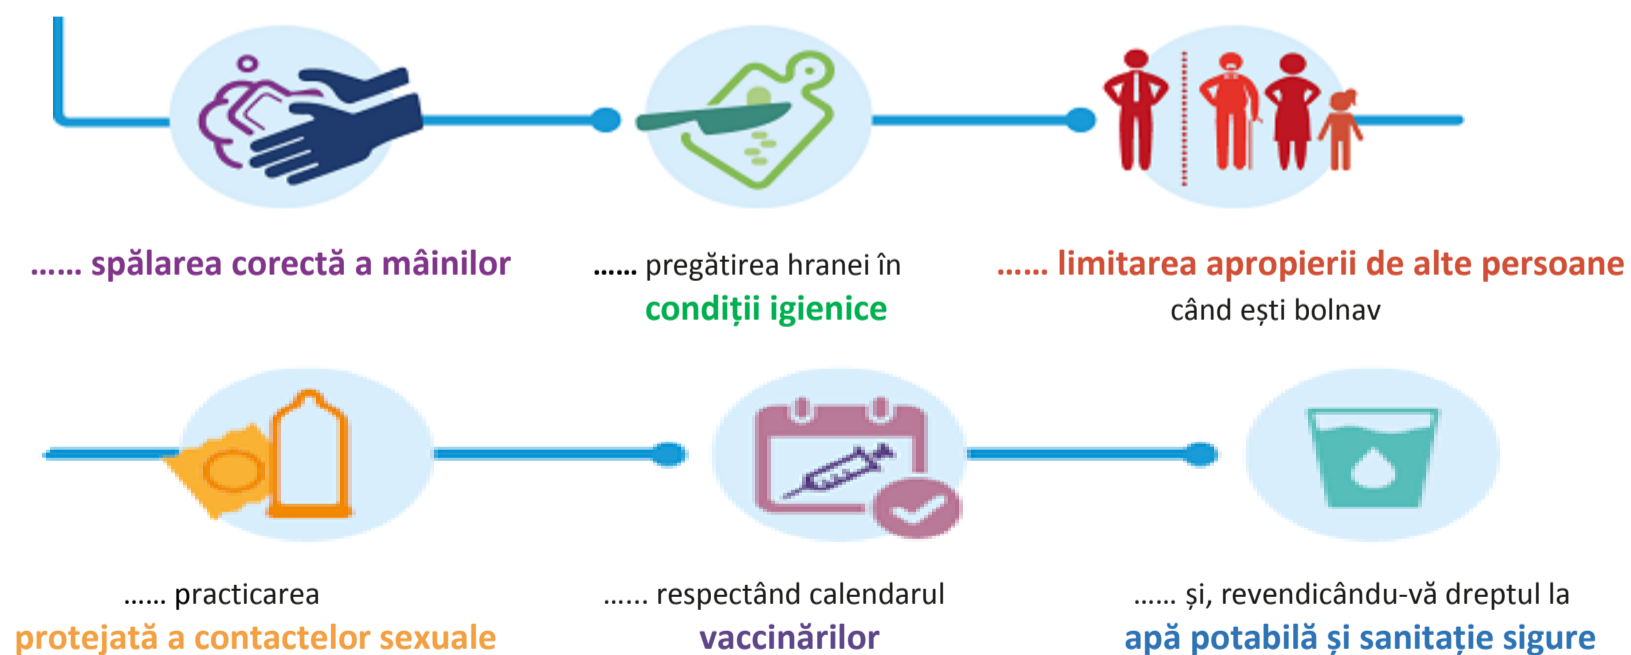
...... spălarea corectă a mâinilor

...... pregătirea hranei în condiții igienice

...... limitarea apropierii de alte persoane când ești bolnav

...... practicarea protejată a contactelor sexuale

...... respectând calendarul vaccinărilor

...... și, revendicându-vă dreptul la apă potabilă și sanitație sigure